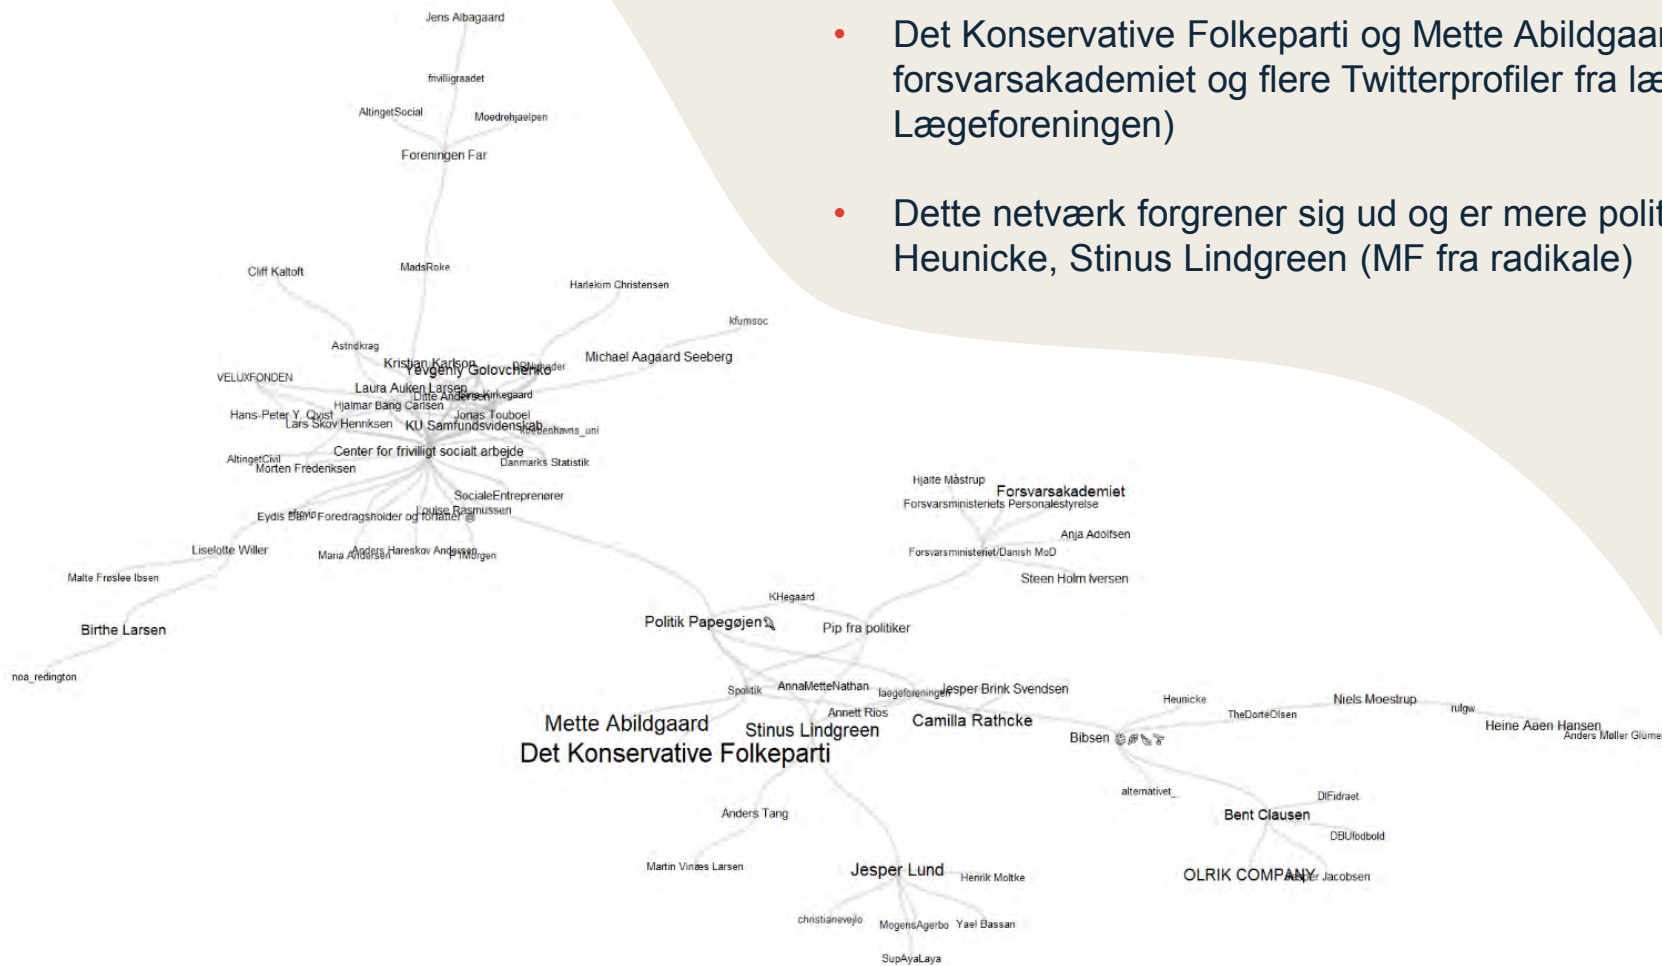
• Det Konservative Folkeparti og Mette Abildgaar forsvarsakademiet og flere Twitterprofiler fra læ Lægeforeningen)

• Dette netværk forgrener sig ud og er mere polit Heunicke, Stinus Lindgreen (MF fra radikale)

Jens Albagaard
frivilligraadet
AltingetSocial
Moedrehjaelpen
Foreningen Far
Cliff Kaltoft
MadsRoke
Harlekim Christensen
kfumsoc
Astridkrag
Kristian Karlson
Yevgeniy Golovchenko
Michael Aagaard Seeberg
VELUXFONDEN
Laura Auken Larsen
Ditte Andersen
Hjalmar Bang Carlsen
Hans-Peter Y. Qvist
Lars Skov Henriksen
Jonas Touboel
KU Samfundsvidenskab
Center for frivilligt socialt arbejde
AltingetCivil
Morten Frederiksen
Danmarks Statistik
SocialeEntreprenører
Eydis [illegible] Foredragsholder og forfatter
Louise Rasmussen
Liselotte Willer
Maria Andersen
Anders Hareskov Andersen
Malte Frøslee Ibsen
Birthe Larsen
noa_redington
Hjalte Måstrup
Forsvarsakademiet
Forsvarsministeriets Personalestyrelse
Anja Adolfsen
Forsvarsministeriet/Danish MoD
Steen Holm Iversen
KHegaard
Politik Papegøjen
Pip fra politiker
Spolitik
AnnaMetteNathan
laegeforeningen
Jesper Brink Svendsen
Annett Rios
Mette Abildgaard
Stinus Lindgreen
Camilla Rathcke
Heunicke
TheDorteOlsen
Niels Moestrup
rulgw
Heine Aaen Hansen
Anders Møller Glümer
Bibsen
Det Konservative Folkeparti
alternativet_
DIFidraet
Bent Clausen
DBUfodbold
Anders Tang
OLRIK COMPANY
Jesper Jacobsen
Martin Vinæs Larsen
Jesper Lund
Henrik Moltke
christianevejlo
MogensAgerbo
Yael Bassan
SupAyaLaya